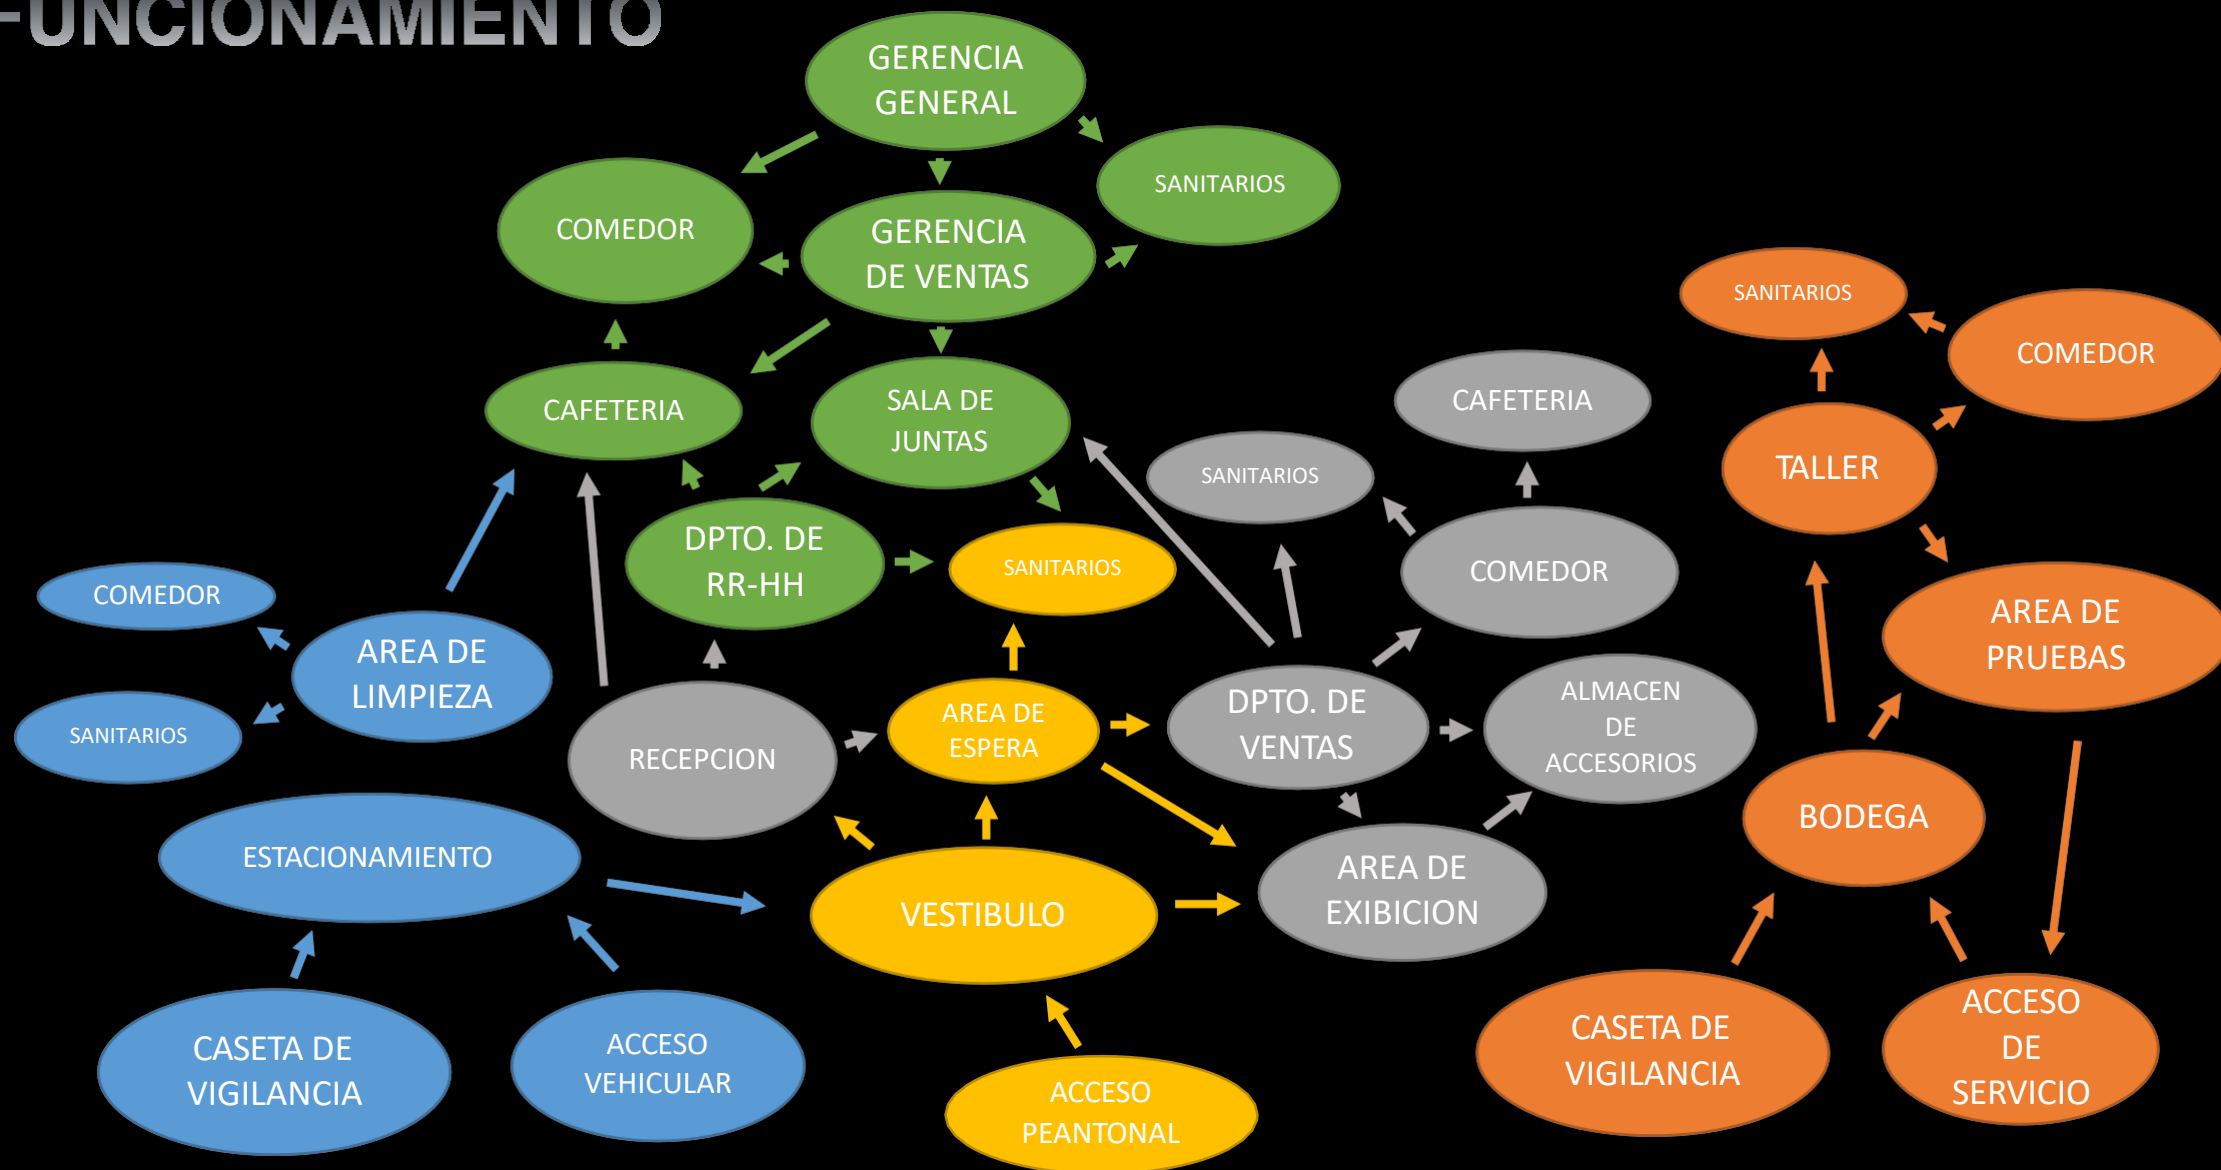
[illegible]UNCIONAMIENTO

GERENCIA GENERAL

COMEDOR

SANITARIOS

GERENCIA DE VENTAS

CAFETERIA

SALA DE JUNTAS

DPTO. DE RR-HH

SANITARIOS

SANITARIOS

CAFETERIA

COMEDOR

SANITARIOS

COMEDOR

TALLER

AREA DE PRUEBAS

COMEDOR

AREA DE LIMPIEZA

SANITARIOS

RECEPCION

AREA DE ESPERA

DPTO. DE VENTAS

ALMACEN DE ACCESORIOS

BODEGA

ESTACIONAMIENTO

VESTIBULO

AREA DE EXIBICION

CASETA DE VIGILANCIA

ACCESO VEHICULAR

ACCESO PEANTONAL

CASETA DE VIGILANCIA

ACCESO DE SERVICIO